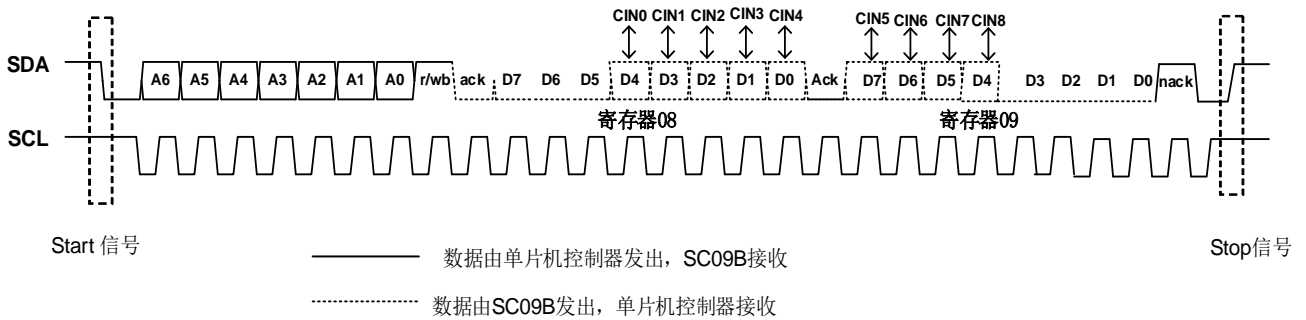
CIN0 CIN1 CIN2 CIN3 CIN4

CIN5 CIN6 CIN7 CIN8

SDA

A6 A5 A4 A3 A2 A1 A0 r/wb ack D7 D6 D5 D4 D3 D2 D1 D0 Ack D7 D6 D5 D4 D3 D2 D1 D0 nack

寄存器08

寄存器09

SCL

Start 信号

Stop信号

数据由单片机控制器发出，SC09B接收

数据由SC09B发出，单片机控制器接收